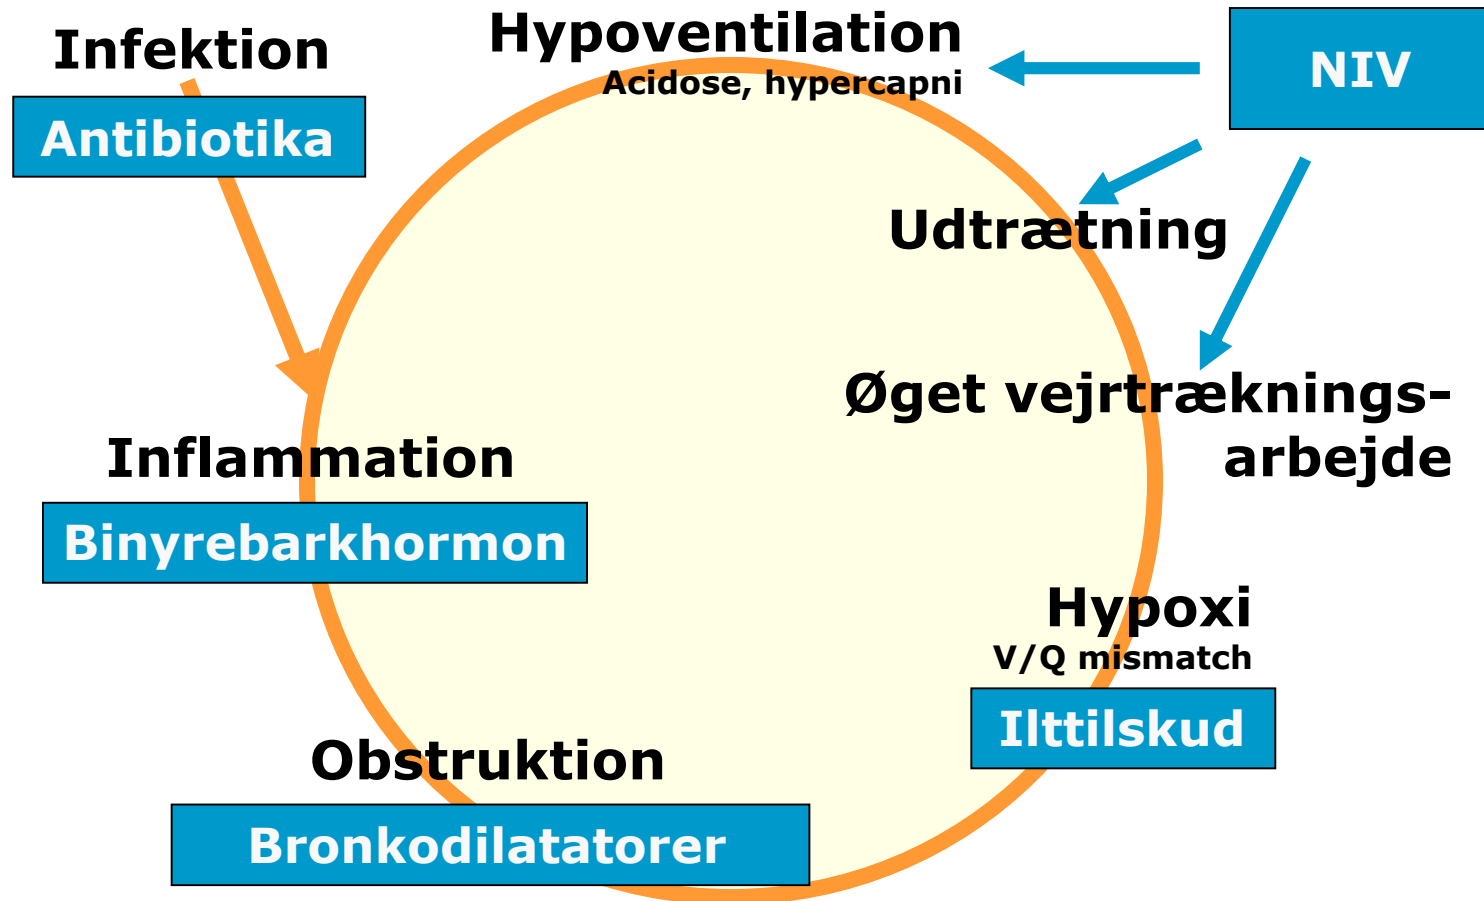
Infektion

Antibiotika

Hypoventilation
Acidose, hypercapni

NIV

Udtrætning

Øget vejrtræknings-arbejde

Inflammation

Binyrebarkhormon

Hypoxi
V/Q mismatch

Ilttilskud

Obstruktion

Bronkodilatatorer